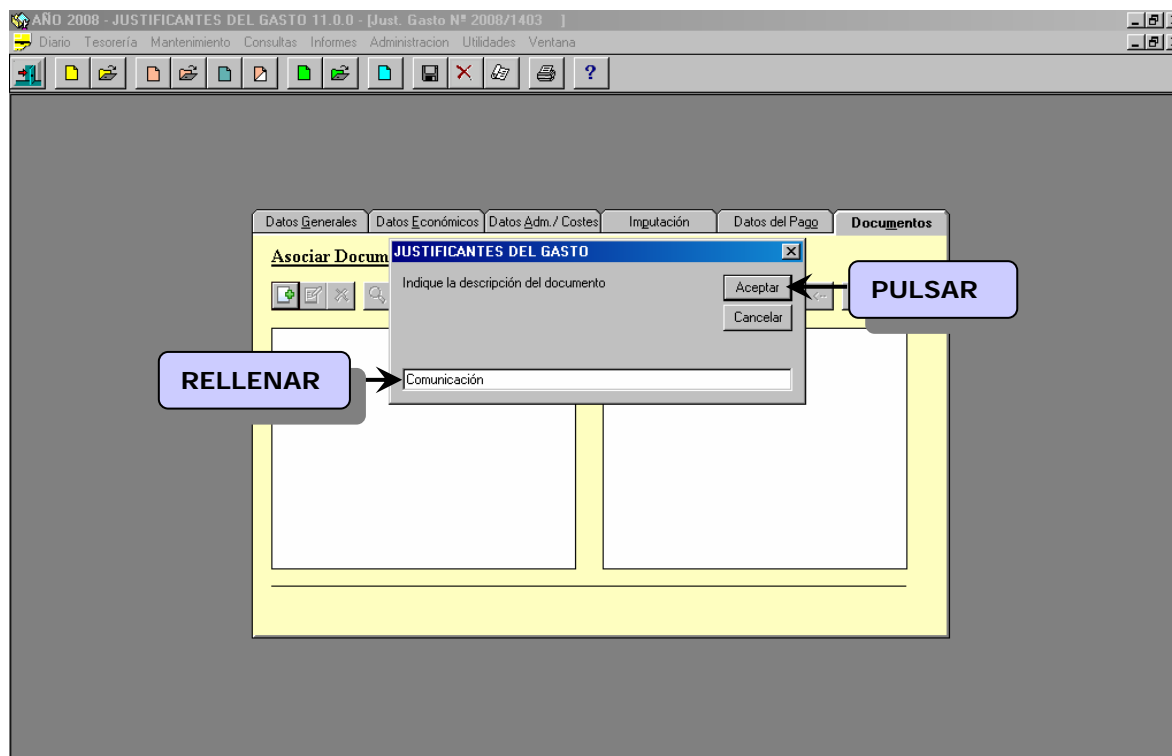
AÑO 2008 - JUSTIFICANTES DEL GASTO 11.0.0 - [Just. Gasto Nº 2008/1403 ]

Diario Tesorería Mantenimiento Consultas Informes Administracion Utilidades Ventana

Datos Generales | Datos Económicos | Datos Adm./Costes | Imputación | Datos del Pago | Documentos

Asociar Docum

JUSTIFICANTES DEL GASTO

Indique la descripción del documento

Aceptar

Cancelar

PULSAR

RELLENAR

Comunicación